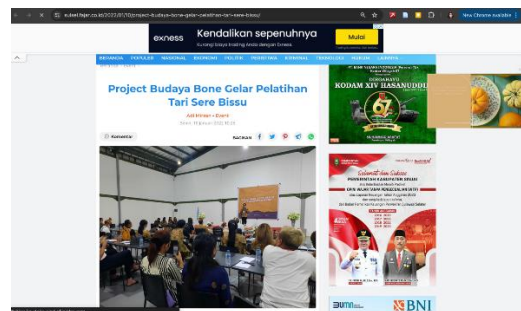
sulsel.fajar.co.id/2022/01/10/project-budaya-bone-gelar-pelatihan-tari-sere-bissu/

New Chrome available

exness Kendalikan sepenuhnya

Mulai

BERANDA POPULER NASIONAL EKONOMI POLITIK PENDIDIKAN KRIMINAL TEKNOLOGI HUKUM LAINNYA

Project Budaya Bone Gelar Pelatihan Tari Sere Bissu

Komentar

Bagikan

KODAM XIV HASANUDDIN

67

PEMERINTAH KABUPATEN SIDRAP

BUMN

BNI